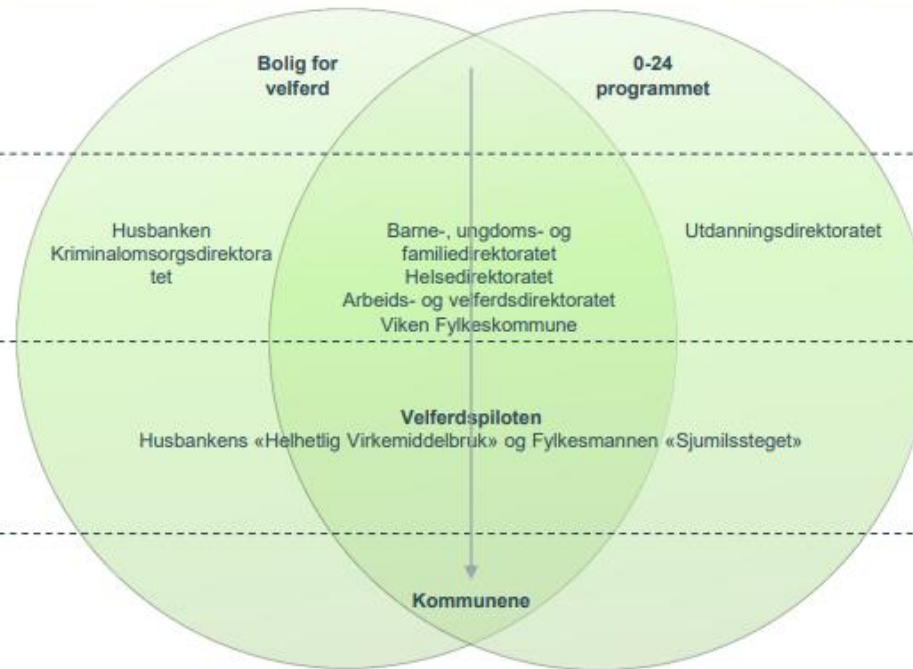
Bolig for velferd

0-24 programmet

Husbanken
Kriminalomsorgsdirektora
tet

Barne-, ungdoms- og familiedirektoratet
Helsedirektoratet
Arbeids- og velferdsdirektoratet
Viken Fylkeskommune

Utdanningsdirektoratet

Velferdspiloten
Husbankens «Helhetlig Virkemiddelbruk» og Fylkesmannen «Sjumilssteget»

Kommunene